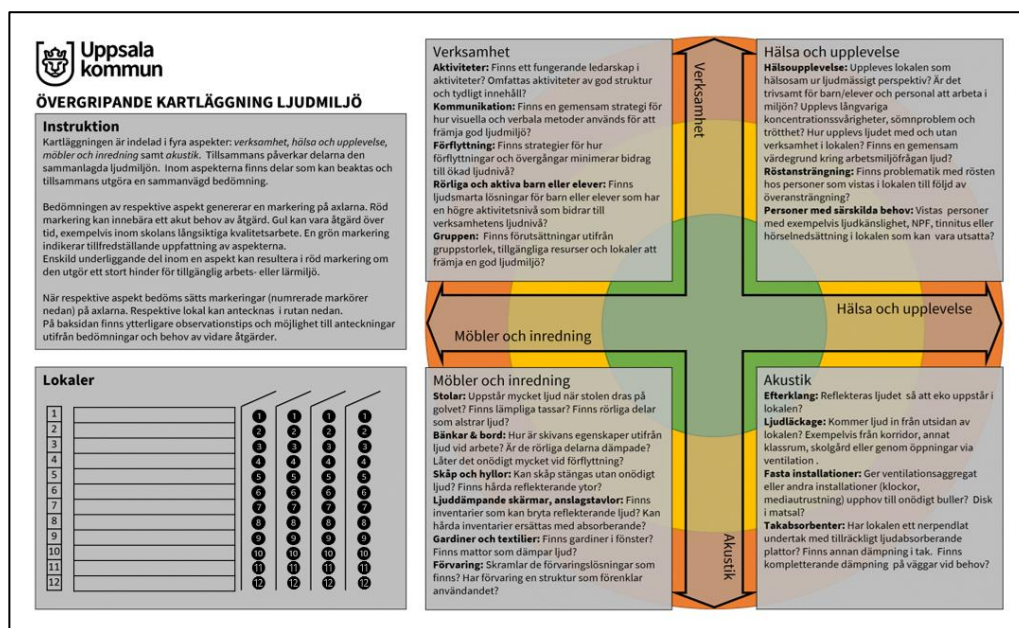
Uppsala kommun

ÖVERGRIPANDE KARTLÄGGNING LJUDMILJÖ

Instruktion
Kartläggningen är indelad i fyra aspekter: verksamhet, hälsa och upplevelse, möbler och inredning samt akustik. Tillsammans påverkar delarna den sammanlagda ljudmiljön. Inom aspekterna finns delar som kan beaktas och tillsammans utgöra en sammanvägd bedömning.

Bedömningen av respektive aspekt genererar en markering på axlarna. Röd markering kan innebära ett akut behov av åtgärd. Gul kan vara åtgärd över tid, exempelvis inom skolans långsiktiga kvalitetsarbete. En grön markering indikerar tillfredställande uppfattning av aspekterna.
Enskild underliggande del inom en aspekt kan resultera i röd markering om den utgör ett stort hinder för tillgänglig arbets- eller lärmiljö.

När respektive aspekt bedöms sätts markeringar (numrerade markörer nedan) på axlarna. Respektive lokal kan antecknas i rutan nedan.
På baksidan finns ytterligare observationstips och möjlighet till anteckningar utifrån bedömningar och behov av vidare åtgärder.

Lokaler
1
2
3
4
5
6
7
8
9
10
11
12

1 2 3 4 5 6 7 8 9 10 11 12
1 2 3 4 5 6 7 8 9 10 11 12
1 2 3 4 5 6 7 8 9 10 11 12
1 2 3 4 5 6 7 8 9 10 11 12

Verksamhet
Aktiviteter: Finns ett fungerande ledarskap i aktiviteter? Omfattas aktiviteter av god struktur och tydligt innehåll?
Kommunikation: Finns en gemensam strategi för hur visuella och verbala metoder används för att främja god ljudmiljö?
Förflyttning: Finns strategier för hur förflyttningar och övergångar minimerar bidrag till ökad ljudnivå?
Rörliga och aktiva barn eller elever: Finns ljudsmarta lösningar för barn eller elever som har en högre aktivitetsnivå som bidrar till verksamhetens ljudnivå?
Gruppen: Finns förutsättningar utifrån gruppstorlek, tillgängliga resurser och lokaler att främja en god ljudmiljö?

Verksamhet

Hälsa och upplevelse
Hälsoupplevelse: Upplevs lokalen som hälsosam ur ljudmässigt perspektiv? Är det trivsamt för barn/elever och personal att arbeta i miljön? Upplevs långvariga koncentrationssvårigheter, sömnproblem och trötthet? Hur upplevs ljudet med och utan verksamhet i lokalen? Finns en gemensam värdegrund kring arbetsmiljöfrågan ljud?
Röstansträngning: Finns problematik med rösten hos personer som vistas i lokalen till följd av överansträngning?
Personer med särskilda behov: Vistas personer med exempelvis ljudkänslighet, NPF, tinnitus eller hörselnedsättning i lokalen som kan vara utsatta?

Hälsa och upplevelse

Möbler och inredning

Möbler och inredning
Stolar: Uppstår mycket ljud när stolen dras på golvet? Finns lämpliga tassar? Finns rörliga delar som alstrar ljud?
Bänkar & bord: Hur är skivans egenskaper utifrån ljud vid arbete? Är de rörliga delarna dämpade? Låter det onödigt mycket vid förflyttning?
Skåp och hyllor: Kan skåp stängas utan onödigt ljud? Finns hårda reflekterande ytor?
Ljuddämpande skärmar, anslagstavlor: Finns inventarier som kan bryta reflekterande ljud? Kan hårda inventarier ersättas med absorberande?
Gardiner och textilier: Finns gardiner i fönster? Finns mattor som dämpar ljud?
Förvaring: Skramlar de förvaringslösningar som finns? Har förvaring en struktur som förenklar användandet?

Akustik

Akustik
Efterklang: Reflekteras ljudet så att eko uppstår i lokalen?
Ljudläckage: Kommer ljud in från utsidan av lokalen? Exempelvis från korridor, annat klassrum, skolgård eller genom öppningar via ventilation .
Fasta installationer: Ger ventilationsaggregat eller andra installationer (klockor, mediautrustning) upphov till onödigt buller? Disk i matsal?
Takabsorbenter: Har lokalen ett nerpendlat undertak med tillräckligt ljudabsorberande plattor? Finns annan dämpning i tak. Finns kompletterande dämpning på väggar vid behov?